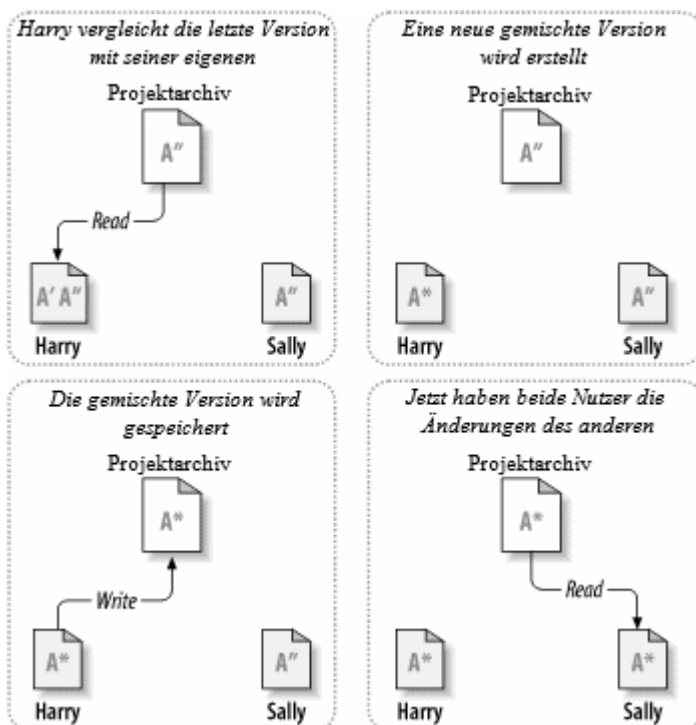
Harry vergleicht die letzte Version mit seiner eigenen

Projektarchiv

A''

Read

A' A''

Harry

A''

Sally

Eine neue gemischte Version wird erstellt

Projektarchiv

A''

A*

Harry

A''

Sally

Die gemischte Version wird gespeichert

Projektarchiv

A*

Write

A*

Harry

A''

Sally

Jetzt haben beide Nutzer die Änderungen des anderen

Projektarchiv

A*

Read

A*

Harry

A*

Sally